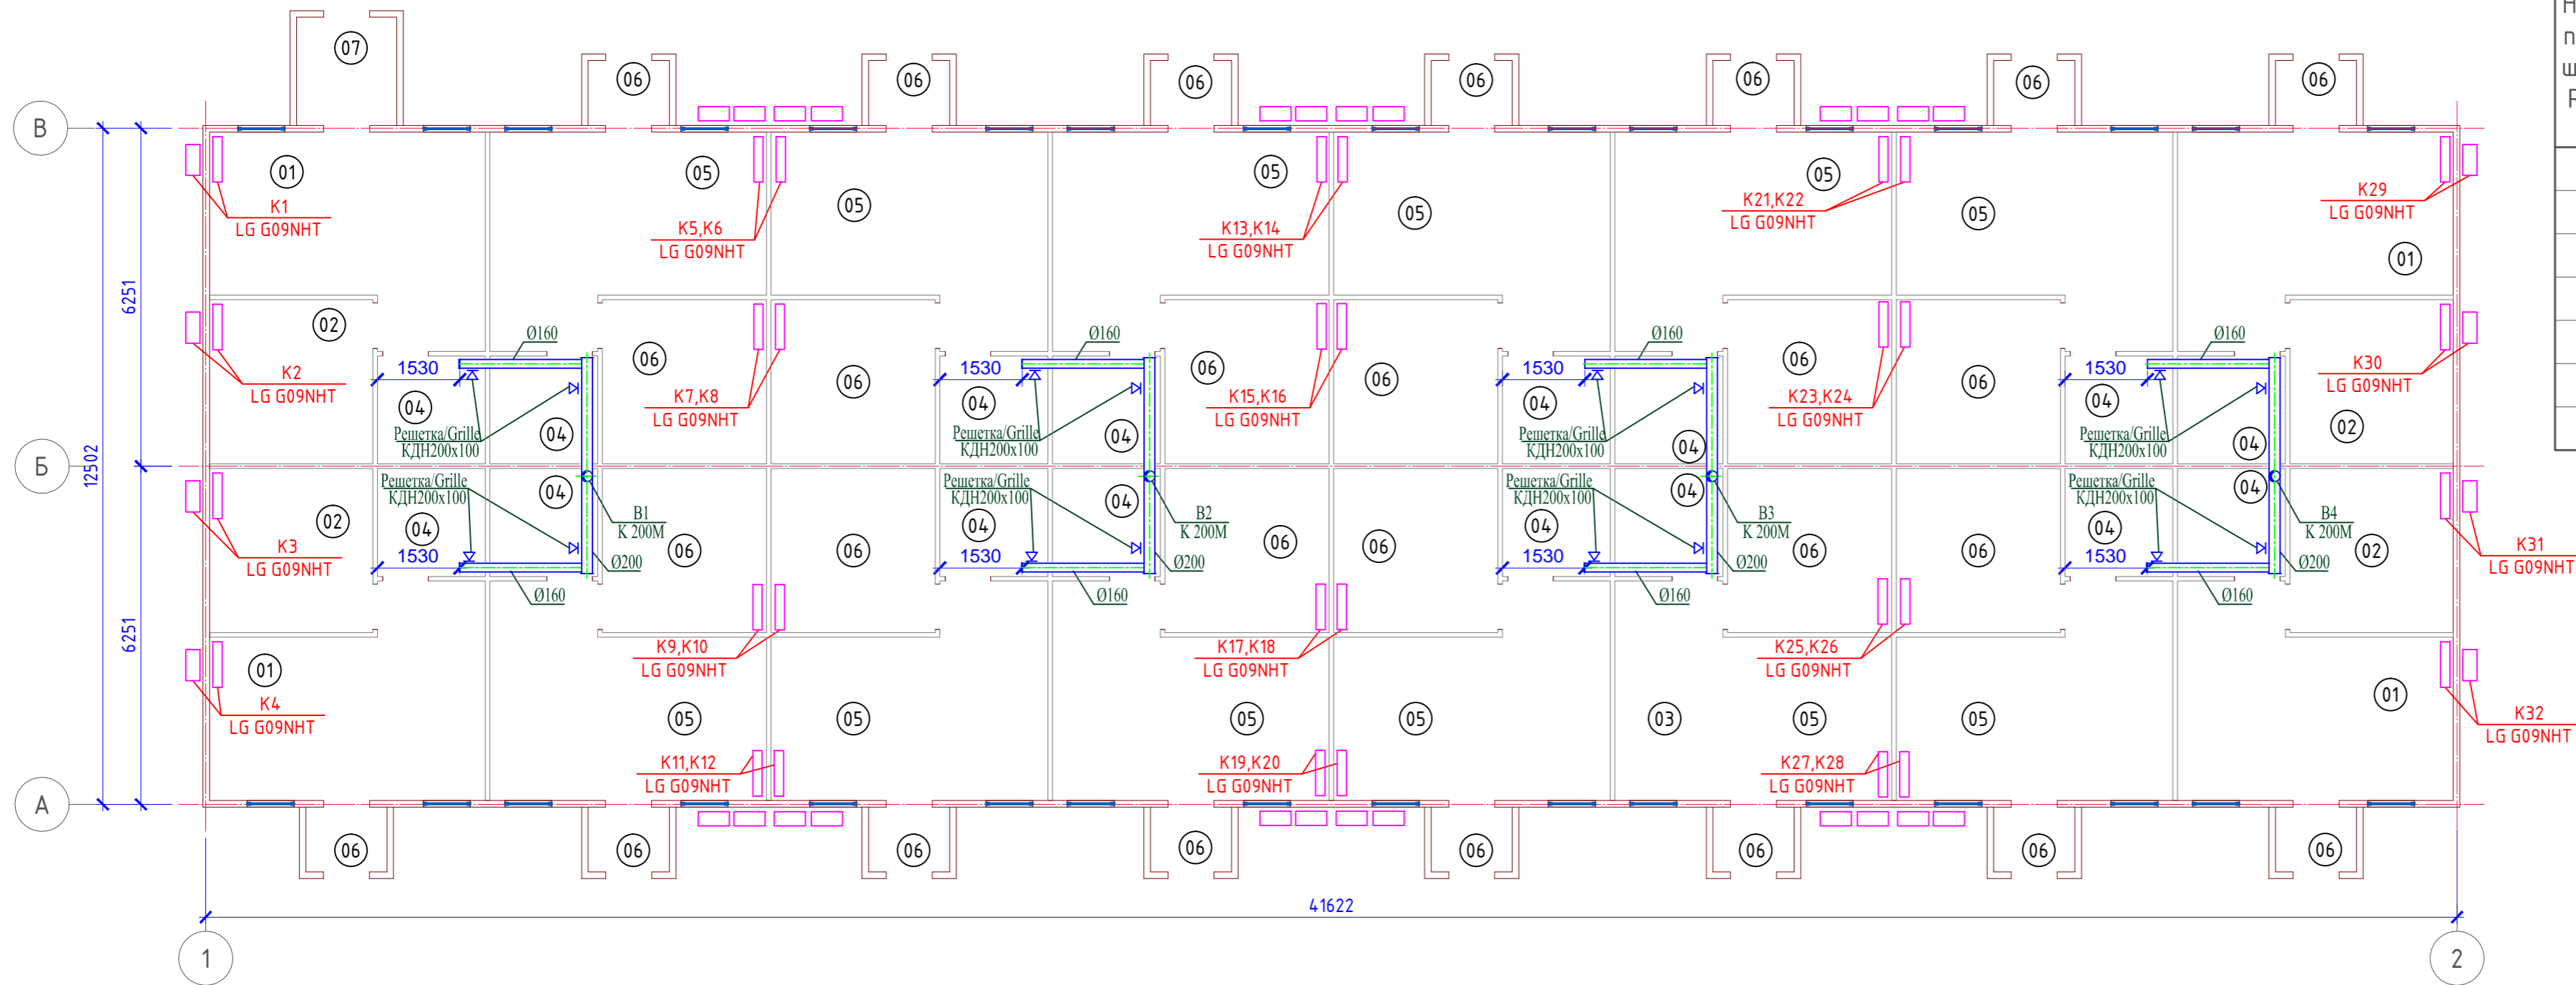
07 06 06 06 06 06 06 06

В

01
K1
LG G09NHT

05
K5,K6
LG G09NHT

05

05
K13,K14
LG G09NHT

05

05
K21,K22
LG G09NHT

05

K29
LG G09NHT

01

6251

02
K2
LG G09NHT

1530
Ø160
04
Решетка/Grille
КДН200х100
04

06
K7,K8
LG G09NHT

06

1530
Ø160
04
Решетка/Grille
КДН200х100
04

06
K15,K16
LG G09NHT

06

1530
Ø160
04
Решетка/Grille
КДН200х100
04

06
K23,K24
LG G09NHT

06

1530
Ø160
04
Решетка/Grille
КДН200х100
04

K30
LG G09NHT
02

12502

Б

02
K3
LG G09NHT

Решетка/Grille
КДН200х100
04
04
1530
B1
K 200M
Ø200
Ø160
06
06

Решетка/Grille
КДН200х100
04
04
1530
B2
K 200M
Ø200
Ø160
06
06

Решетка/Grille
КДН200х100
04
04
1530
B3
K 200M
Ø200
Ø160
06
06

Решетка/Grille
КДН200х100
04
04
1530
B4
K 200M
Ø200
Ø160
02
K31
LG G09NHT

6251

01
K4
LG G09NHT

K9,K10
LG G09NHT
05
05

K17,K18
LG G09NHT
05
05

03
K25,K26
LG G09NHT
05
05

01
K32
LG G09NHT

K11,K12
LG G09NHT

K19,K20
LG G09NHT

K27,K28
LG G09NHT

А

06 06 06 06 06 06 06 06

41622

1

2